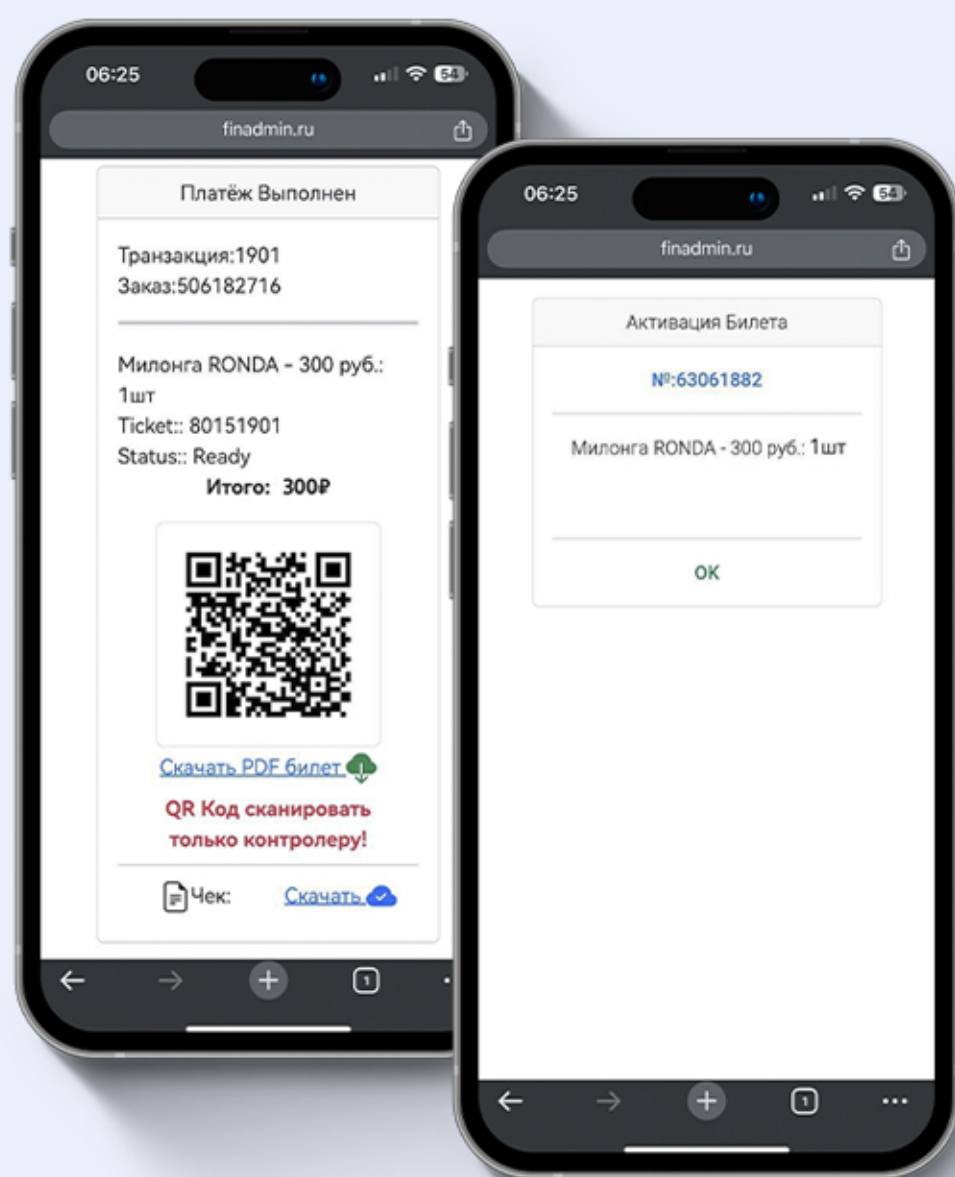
06:25

54

finadmin.ru

Платёж Выполнен

Транзакция:1901
Заказ:506182716

Милонга RONDA - 300 руб.: 1шт
Ticket:: 80151901
Status:: Ready
Итого: 300₽

Скачать PDF билет

QR Код сканировать только контролеру!

Чек: Скачать

1

06:25

54

finadmin.ru

Активация Билета

№:63061882

Милонга RONDA - 300 руб.: 1шт

OK

1